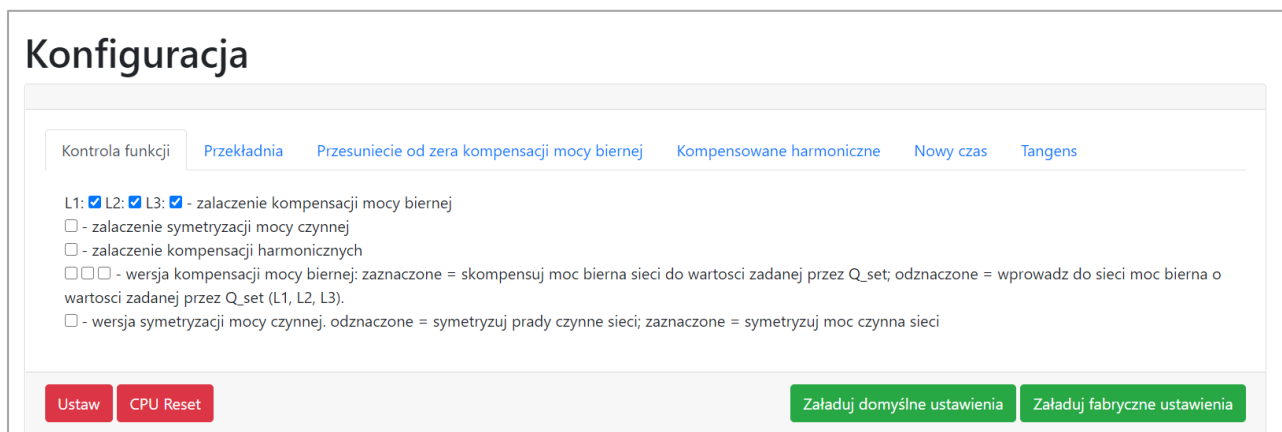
Konfiguracja

Kontrola funkcji | Przekładnia | Przesuniecie od zera kompensacji mocy biernej | Kompensowane harmoniczne | Nowy czas | Tangens

L1: ☑ L2: ☑ L3: ☑ - zalaczenie kompensacji mocy biernej
☐ - zalaczenie symetryzacji mocy czynnej
☐ - zalaczenie kompensacji harmonicznych
☐ ☐ ☐ - wersja kompensacji mocy biernej: zaznaczone = skompensuj moc bierna sieci do wartosci zadanej przez Q_set; odznaczone = wprowadz do sieci moc bierna o wartosci zadanej przez Q_set (L1, L2, L3).
☐ - wersja symetryzacji mocy czynnej. odznaczone = symetryzuj prady czynne sieci; zaznaczone = symetryzuj moc czynna sieci

Ustaw
CPU Reset
Załaduj domyślne ustawienia
Załaduj fabryczne ustawienia